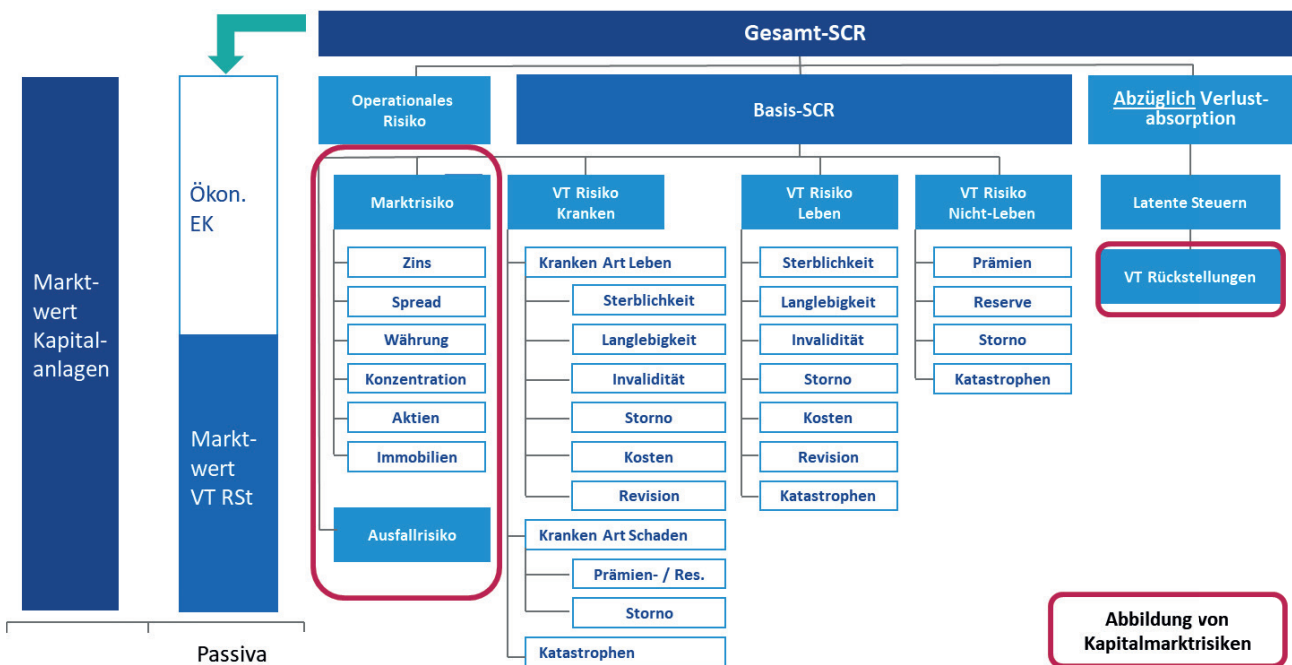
Markt-wert Kapital-anlagen

Ökon. EK

Markt-wert VT RSt

Passiva

Gesamt-SCR

Operationales Risiko

Basis-SCR

Abzüglich Verlust-absorption

Marktrisiko

Zins

Spread

Währung

Konzentration

Aktien

Immobilien

Ausfallrisiko

VT Risiko Kranken

Kranken Art Leben

Sterblichkeit

Langlebigkeit

Invalidität

Storno

Kosten

Revision

Kranken Art Schaden

Prämien- / Res.

Storno

Katastrophen

VT Risiko Leben

Sterblichkeit

Langlebigkeit

Invalidität

Storno

Kosten

Revision

Katastrophen

VT Risiko Nicht-Leben

Prämien

Reserve

Storno

Katastrophen

Latente Steuern

VT Rückstellungen

Abbildung von Kapitalmarktrisiken